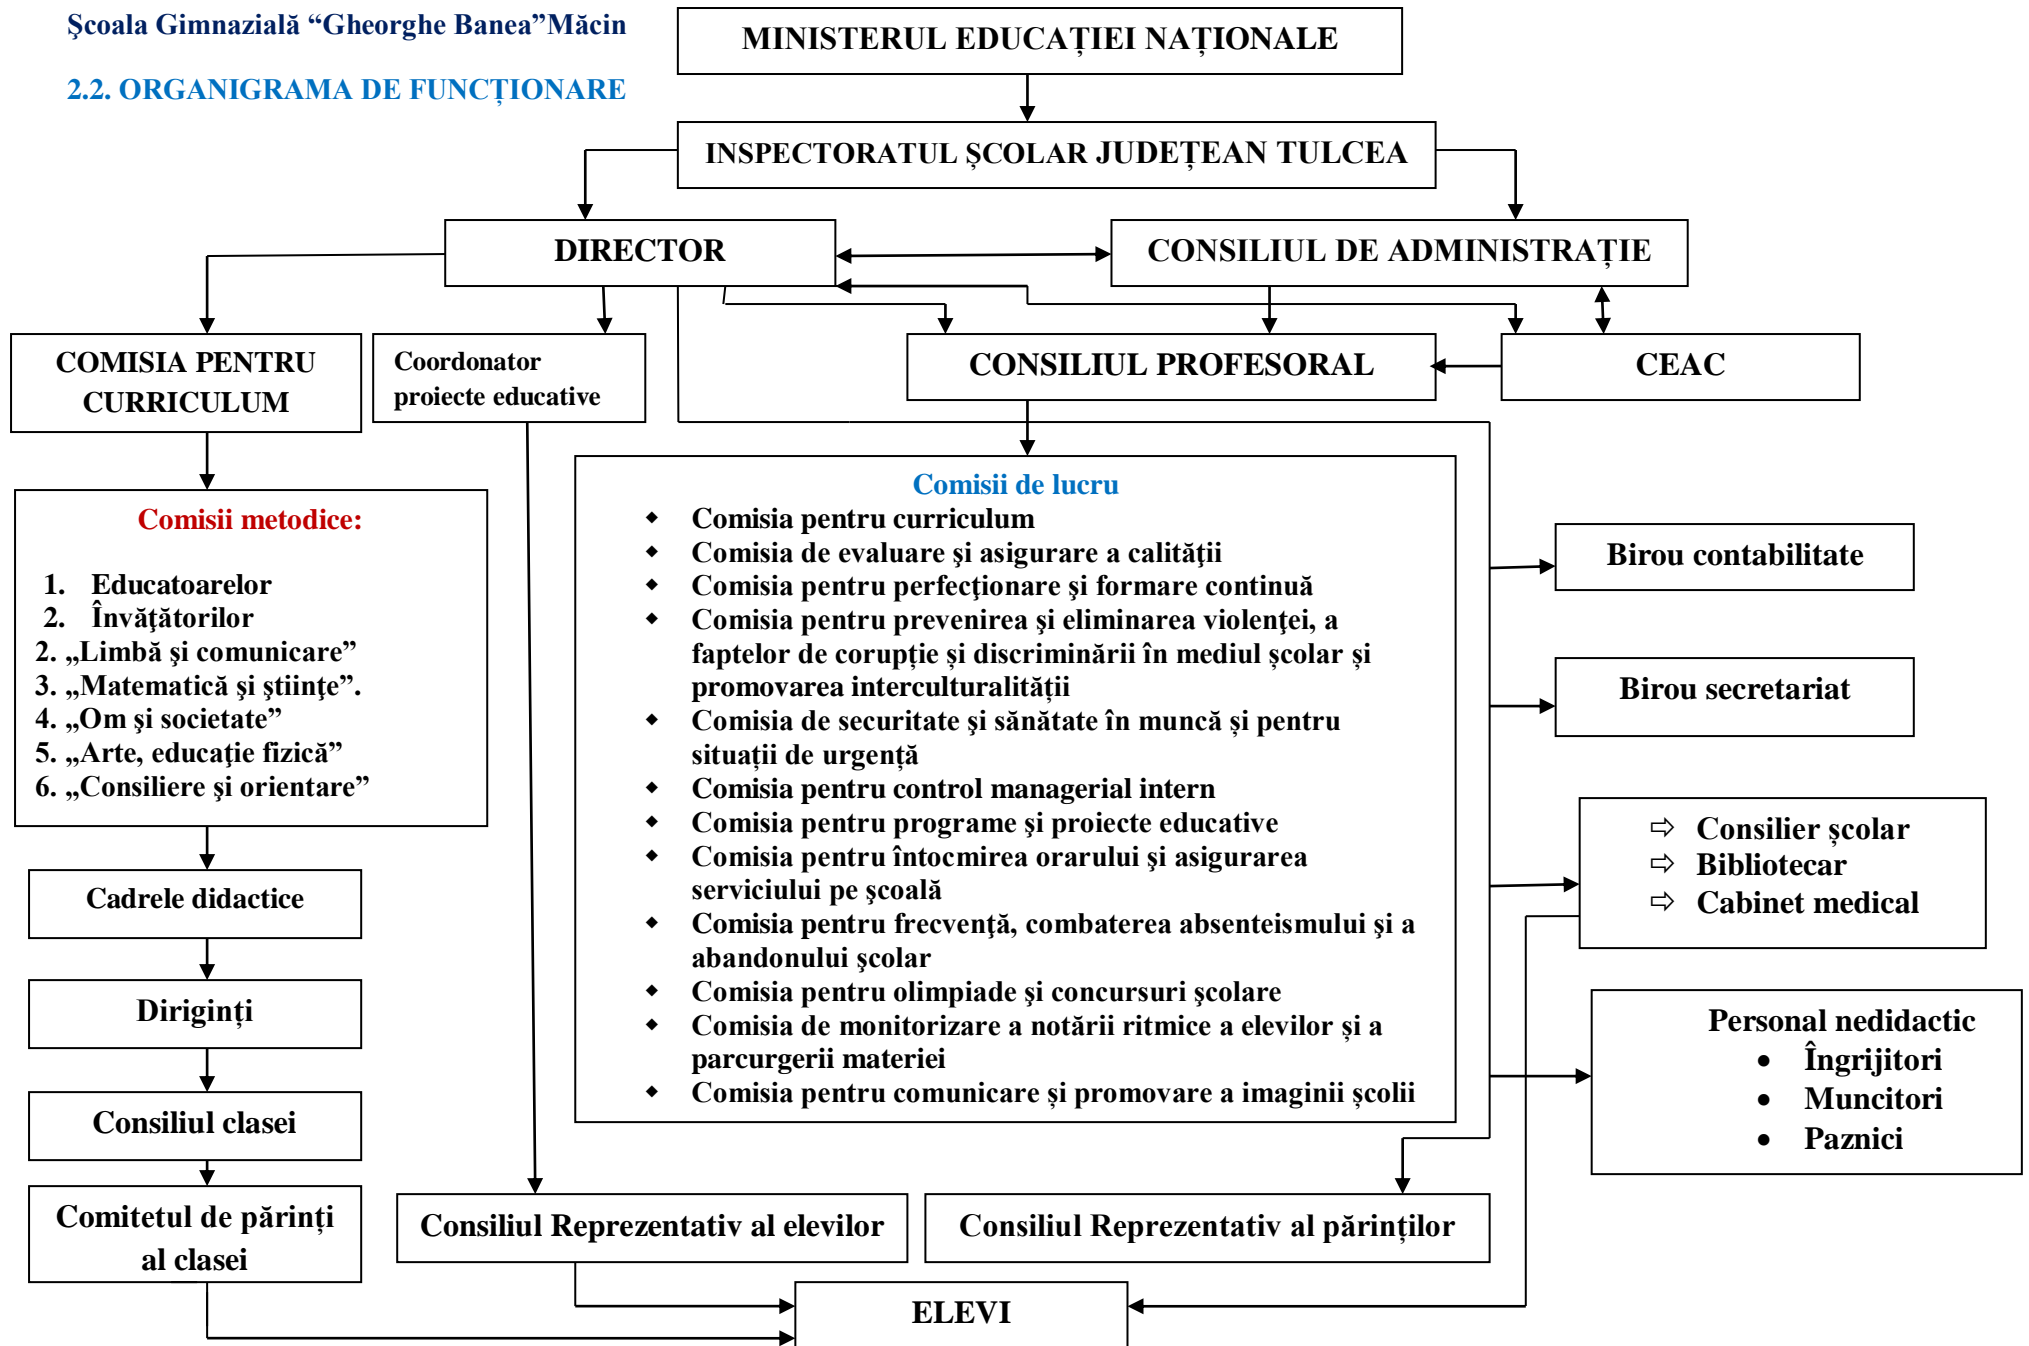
Şcoala Gimnazială “Gheorghe Banea”Măcin

2.2. ORGANIGRAMA DE FUNCȚIONARE

MINISTERUL EDUCAȚIEI NAȚIONALE

INSPECTORATUL ŞCOLAR JUDEȚEAN TULCEA

DIRECTOR

CONSILIUL DE ADMINISTRAȚIE

COMISIA PENTRU CURRICULUM

Coordonator proiecte educative

CONSILIUL PROFESORAL

CEAC

Comisii metodice:

1. Educatoarelor
2. Învățătorilor
2. „Limbă şi comunicare”
3. „Matematică şi ştiinţe”.
4. „Om şi societate”
5. „Arte, educaţie fizică”
6. „Consiliere şi orientare”

Comisii de lucru

- Comisia pentru curriculum
- Comisia de evaluare şi asigurare a calităţii
- Comisia pentru perfecţionare şi formare continuă
- Comisia pentru prevenirea şi eliminarea violenţei, a faptelor de corupție şi discriminării în mediul şcolar şi promovarea interculturalității
- Comisia de securitate şi sănătate în muncă şi pentru situații de urgență
- Comisia pentru control managerial intern
- Comisia pentru programe şi proiecte educative
- Comisia pentru întocmirea orarului şi asigurarea serviciului pe şcoală
- Comisia pentru frecvenţă, combaterea absenteismului şi a abandonului şcolar
- Comisia pentru olimpiade şi concursuri şcolare
- Comisia de monitorizare a notării ritmice a elevilor şi a parcurgerii materiei
- Comisia pentru comunicare şi promovare a imaginii şcolii

Birou contabilitate

Birou secretariat

⇨ Consilier şcolar
⇨ Bibliotecar
⇨ Cabinet medical

Personal nedidactic
- Îngrijitori
- Muncitori
- Paznici

Cadrele didactice

Diriginți

Consiliul clasei

Comitetul de părinți al clasei

Consiliul Reprezentativ al elevilor

Consiliul Reprezentativ al părinților

ELEVI